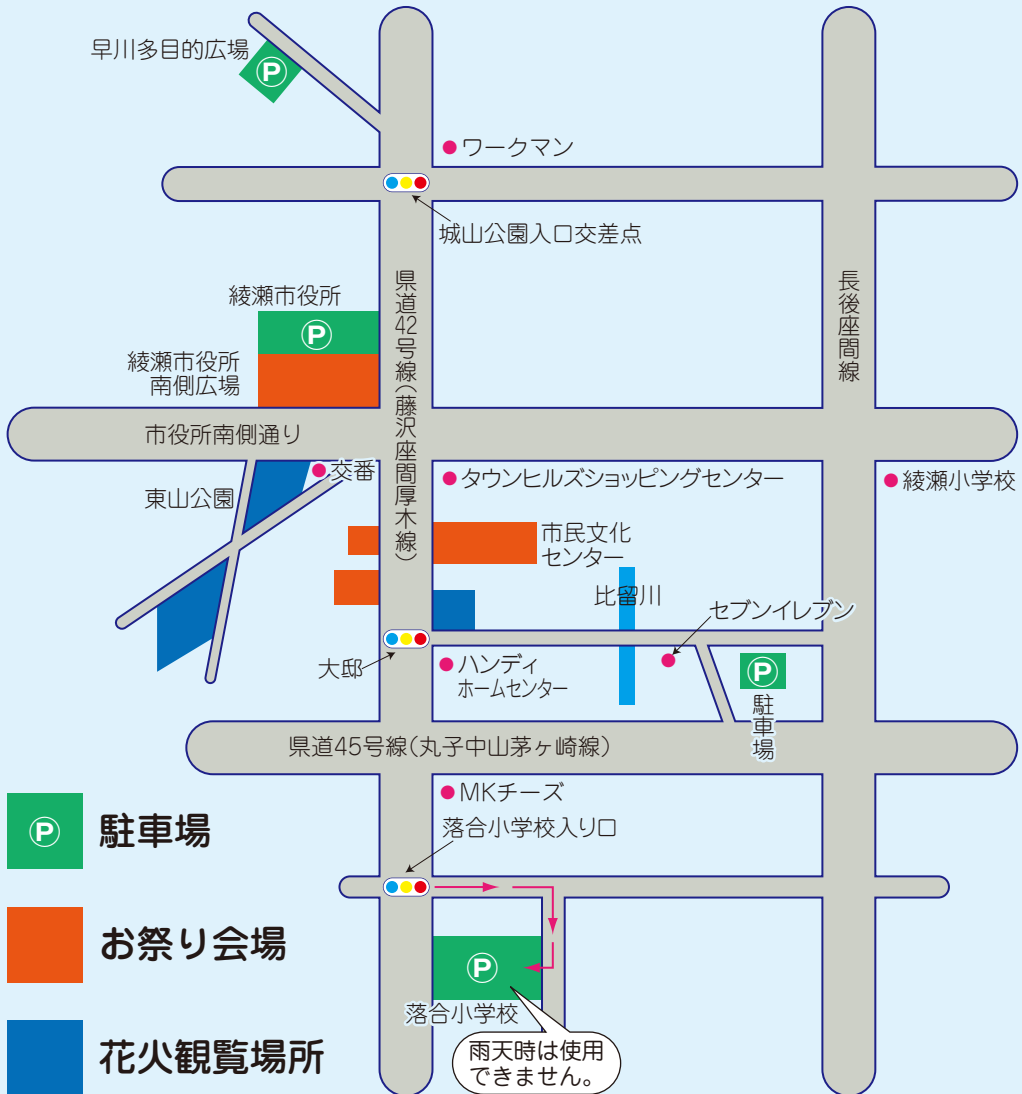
早川多目的広場
P
ワークマン
城山公園入口交差点
綾瀬市役所
P
綾瀬市役所南側広場
県道42号線(藤沢座間厚木線)
長後座間線
市役所南側通り
交番
タウンヒルズショッピングセンター
綾瀬小学校
東山公園
市民文化センター
比留川
セブンイレブン
大邸
ハンディ ホームセンター
P
駐車場
県道45号線(丸子中山茅ヶ崎線)
MKチーズ
落合小学校入り口
P
落合小学校
雨天時は使用できません。
P 駐車場
お祭り会場
花火観覧場所